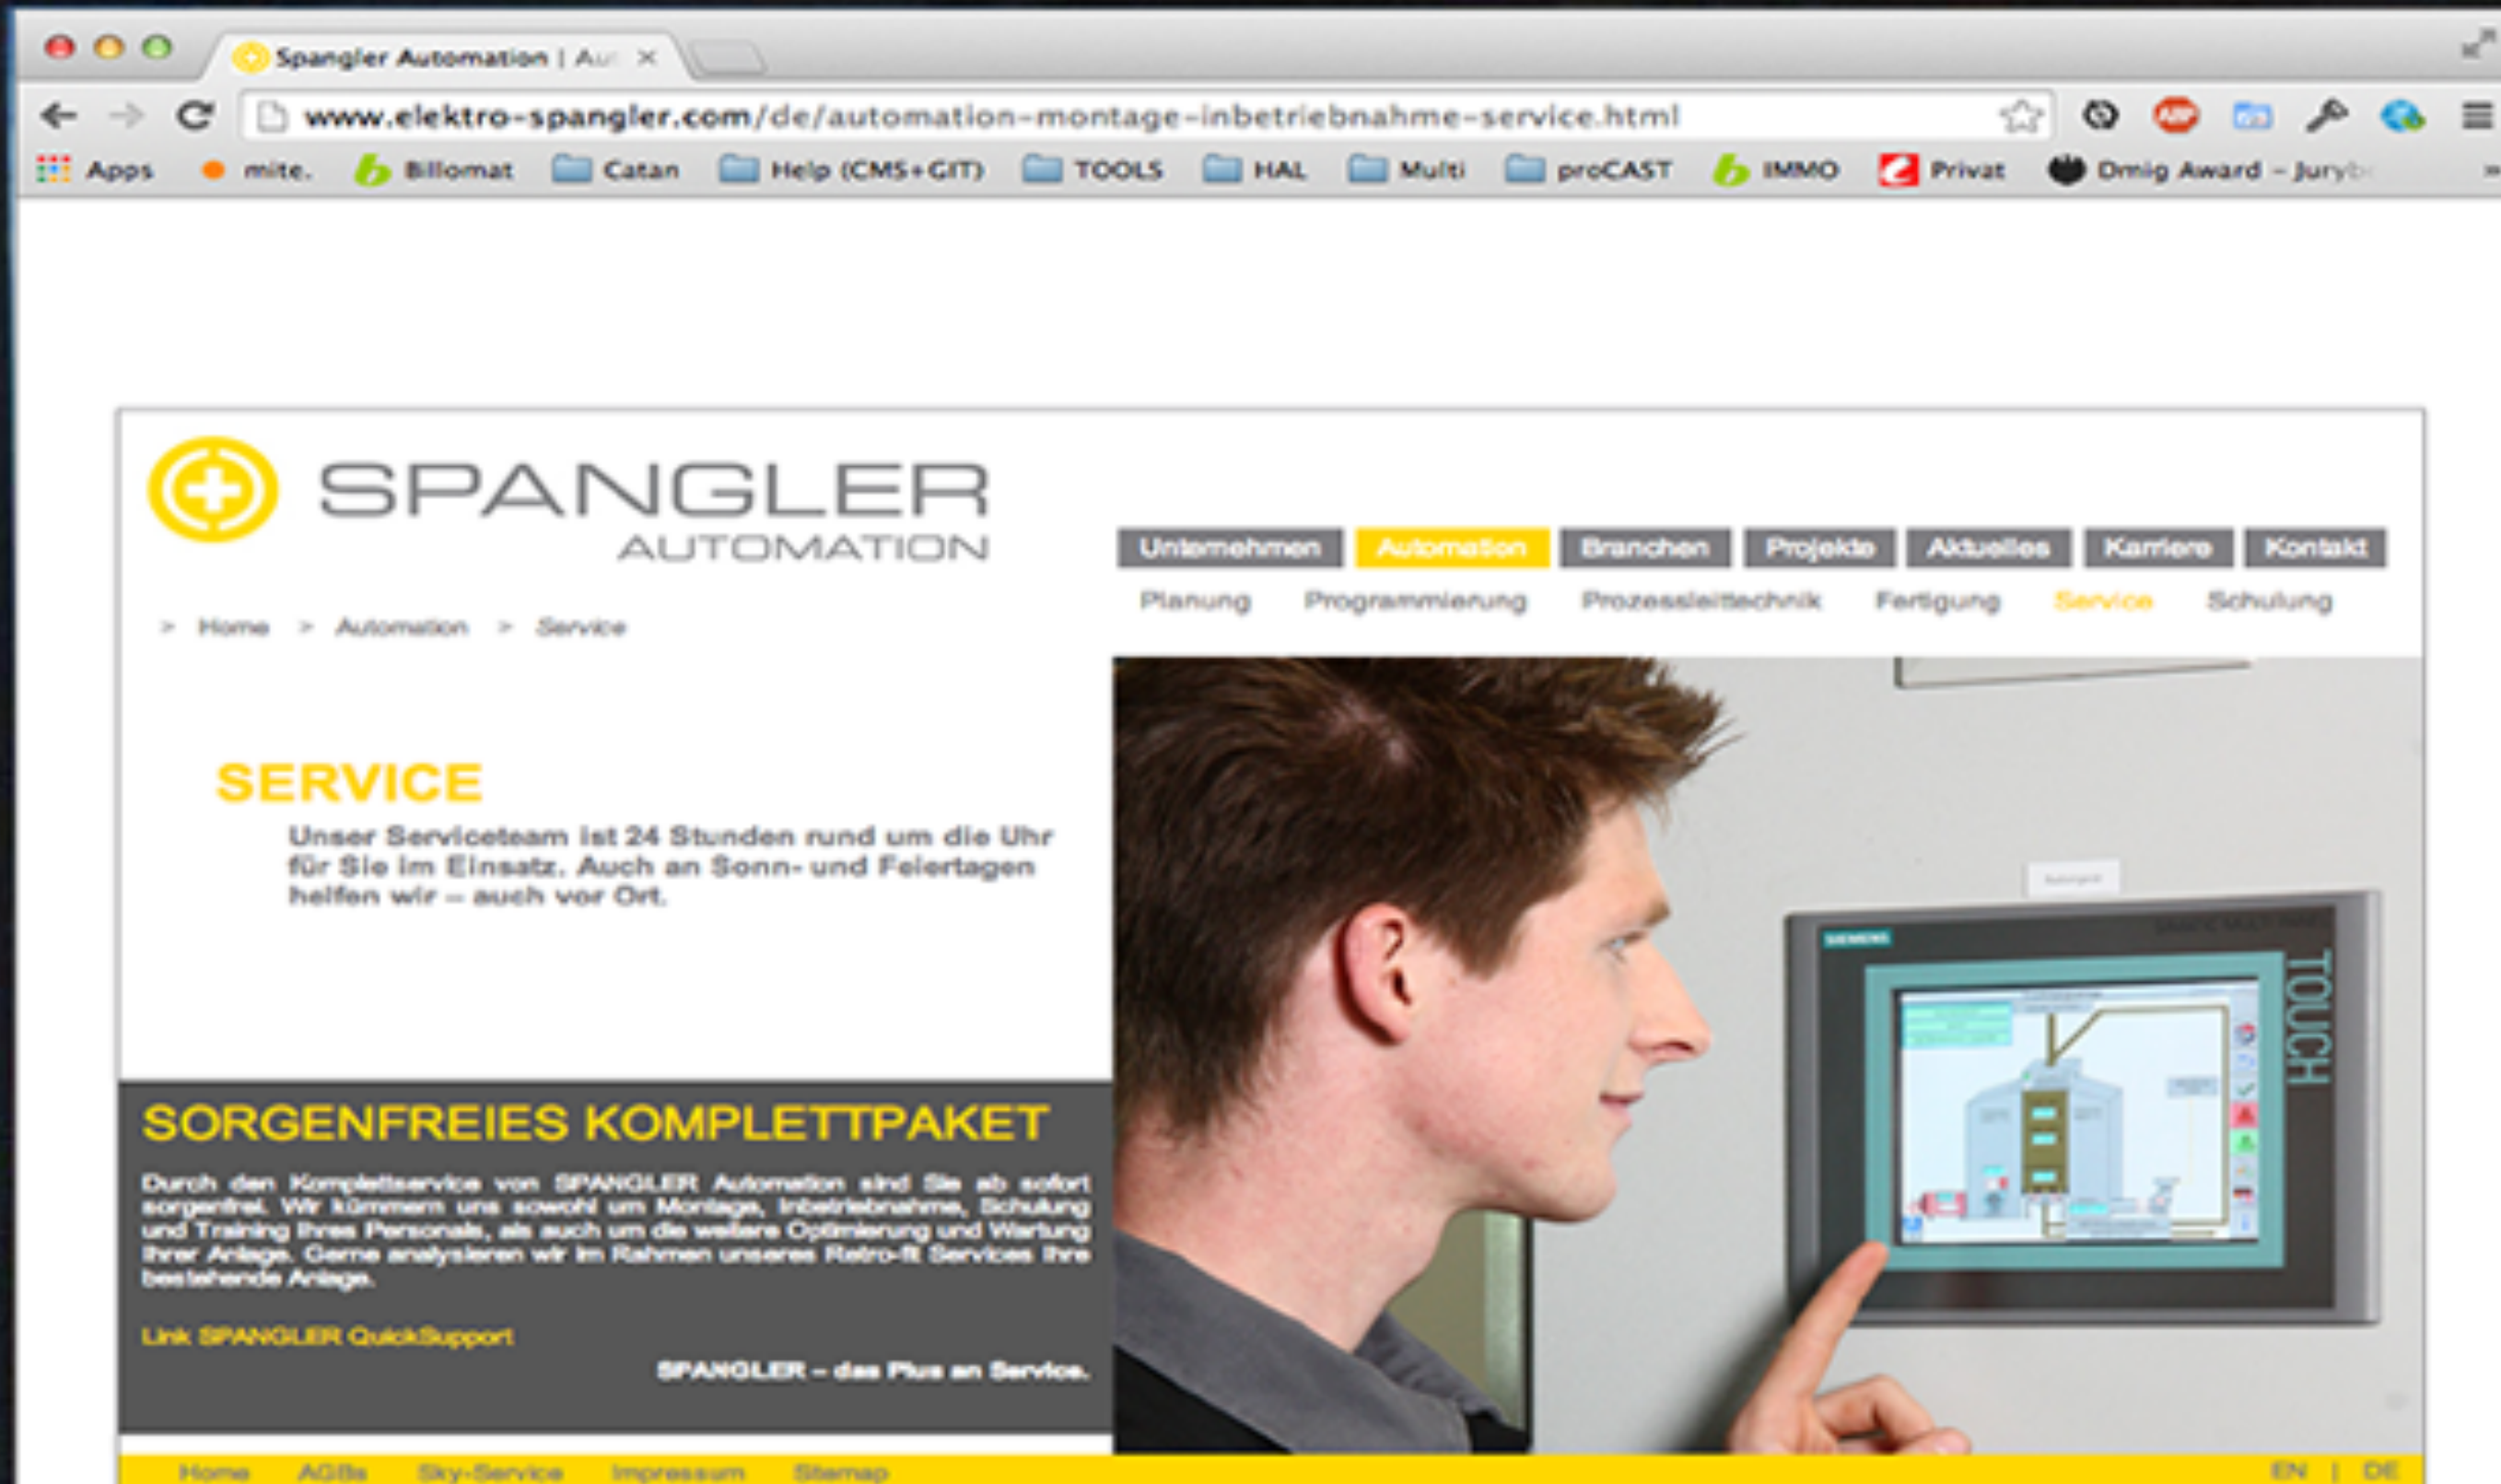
Spangler Automation | Au ×

www.elektro-spangler.com/de/automation-montage-inbetriebnahme-service.html

Apps mite. Billomat Catan Help (CMS+GIT) TOOLS HAL Multi proCAST IMMO Privat Dmig Award – Juryb

SPANGLER AUTOMATION

Unternehmen Automation Branchen Projekte Aktuelles Karriere Kontakt

Planung Programmierung Prozessleittechnik Fertigung Service Schulung

> Home > Automation > Service

SERVICE

Unser Serviceteam ist 24 Stunden rund um die Uhr für Sie im Einsatz. Auch an Sonn- und Feiertagen helfen wir – auch vor Ort.

SORGENFREIES KOMPLETTPAKET

Durch den Komplettservice von SPANGLER Automation sind Sie ab sofort sorgenfrei. Wir kümmern uns sowohl um Montage, Inbetriebnahme, Schulung und Training Ihres Personals, als auch um die weitere Optimierung und Wartung Ihrer Anlage. Gerne analysieren wir im Rahmen unseres Retro-fit Services Ihre bestehende Anlage.

Link SPANGLER QuickSupport

SPANGLER – das Plus an Service.

SIEMENS

TOUCH

Home AGBs Sky-Service Impressum Sitemap

EN | DE